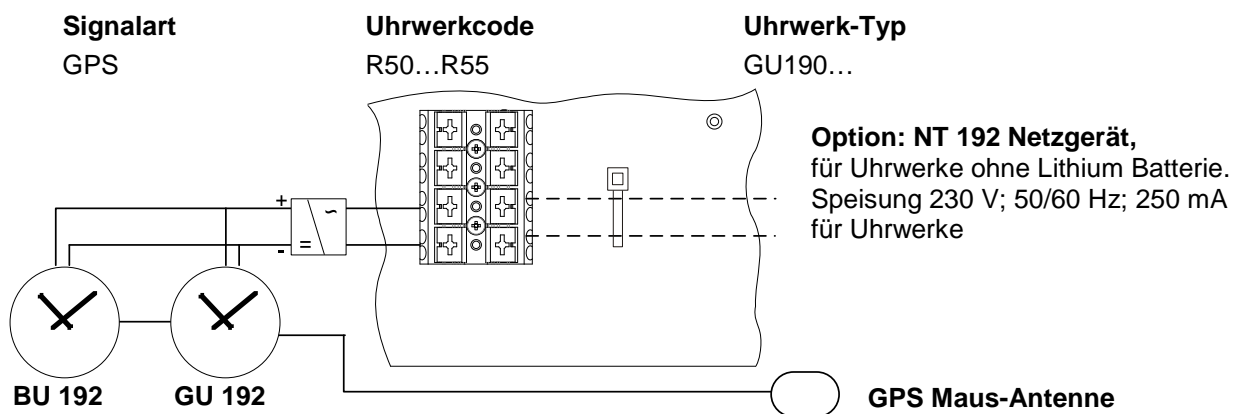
| Signalart | Uhrwerkcode | Uhrwerk-Typ |
|---|---|---|
| GPS | R50…R55 | GU190… |

**Option: NT 192 Netzgerät,**
für Uhrwerke ohne Lithium Batterie.
Speisung 230 V; 50/60 Hz; 250 mA
für Uhrwerke

+
-
~
=

BU 192
GU 192
GPS Maus-Antenne